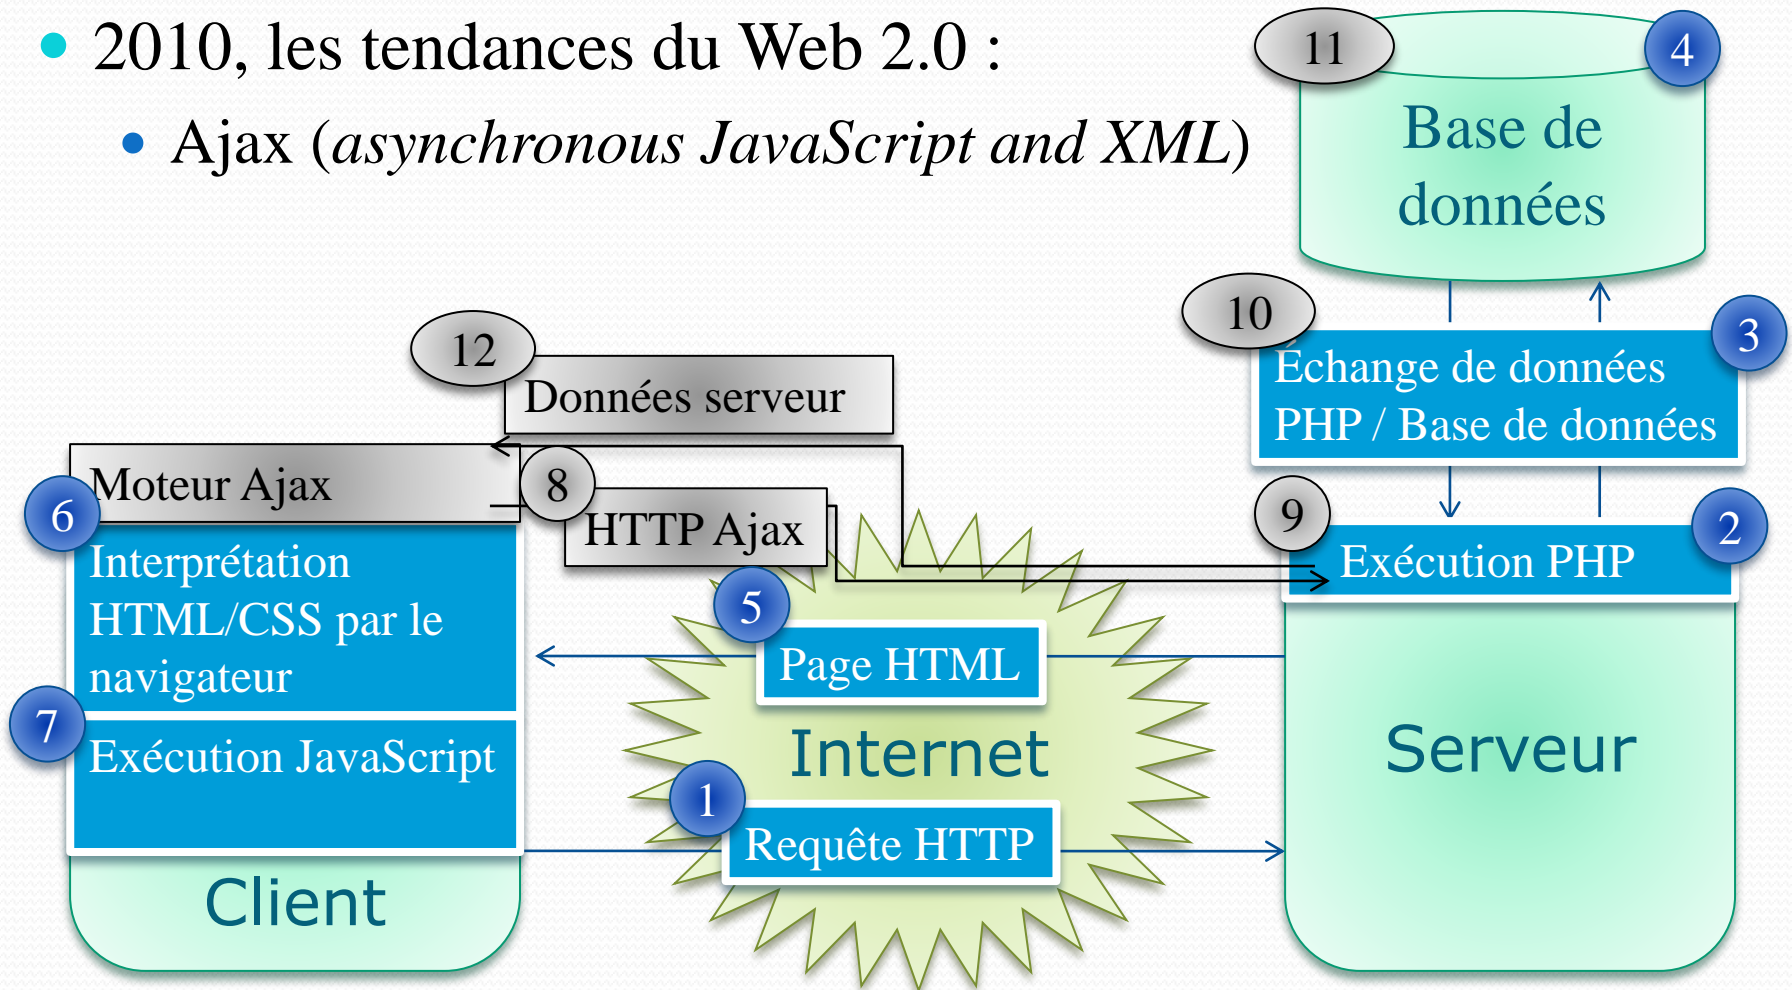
2010, les tendances du Web 2.0 :

Ajax (*asynchronous JavaScript and XML*)

11

4

Base de données

10

3

Échange de données PHP / Base de données

12

Données serveur

Moteur Ajax

8

HTTP Ajax

9

2

Exécution PHP

6

Interprétation HTML/CSS par le navigateur

5

Page HTML

7

Exécution JavaScript

Internet

Serveur

1

Requête HTTP

Client